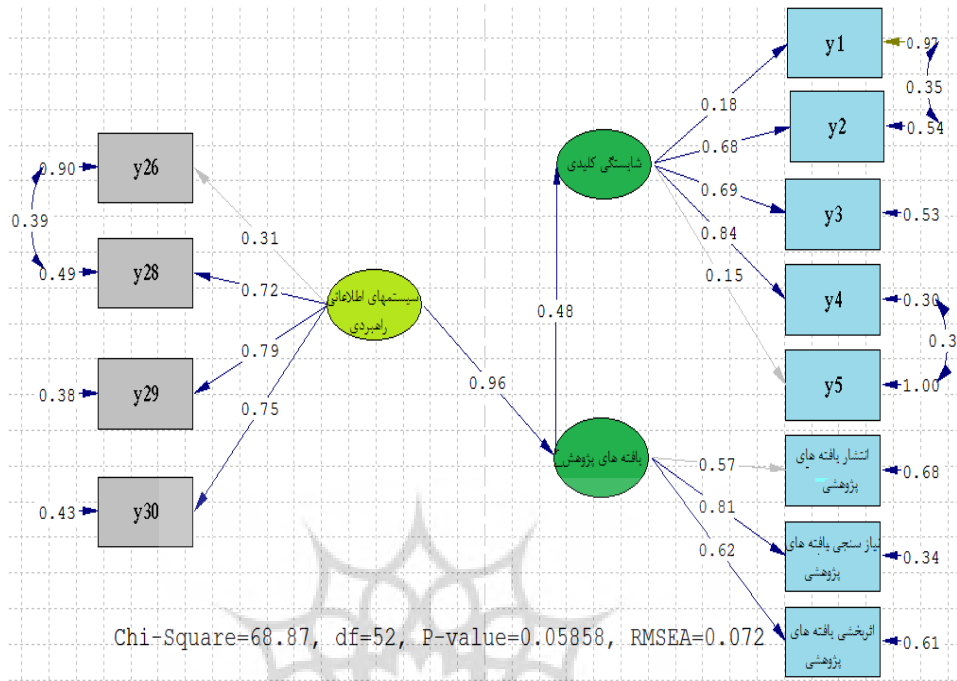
y1
0.97
0.35
y2
0.54
y3
0.53
y4
0.30
0.3
y5
1.00
0.18
0.68
0.69
0.84
0.15
شایستگی کلیدی
0.48
y26
0.90
0.39
y28
0.49
y29
0.38
y30
0.43
0.31
0.72
0.79
0.75
سیستمهای اطلاعاتی راهبردی
0.96
یافته های پژوهش
0.57
0.81
0.62
انتشار یافته های پژوهشی
0.68
نیاز سنجی یافته های پژوهشی
0.34
اثربخشی یافته های پژوهشی
0.61
Chi-Square=68.87, df=52, P-value=0.05858, RMSEA=0.072